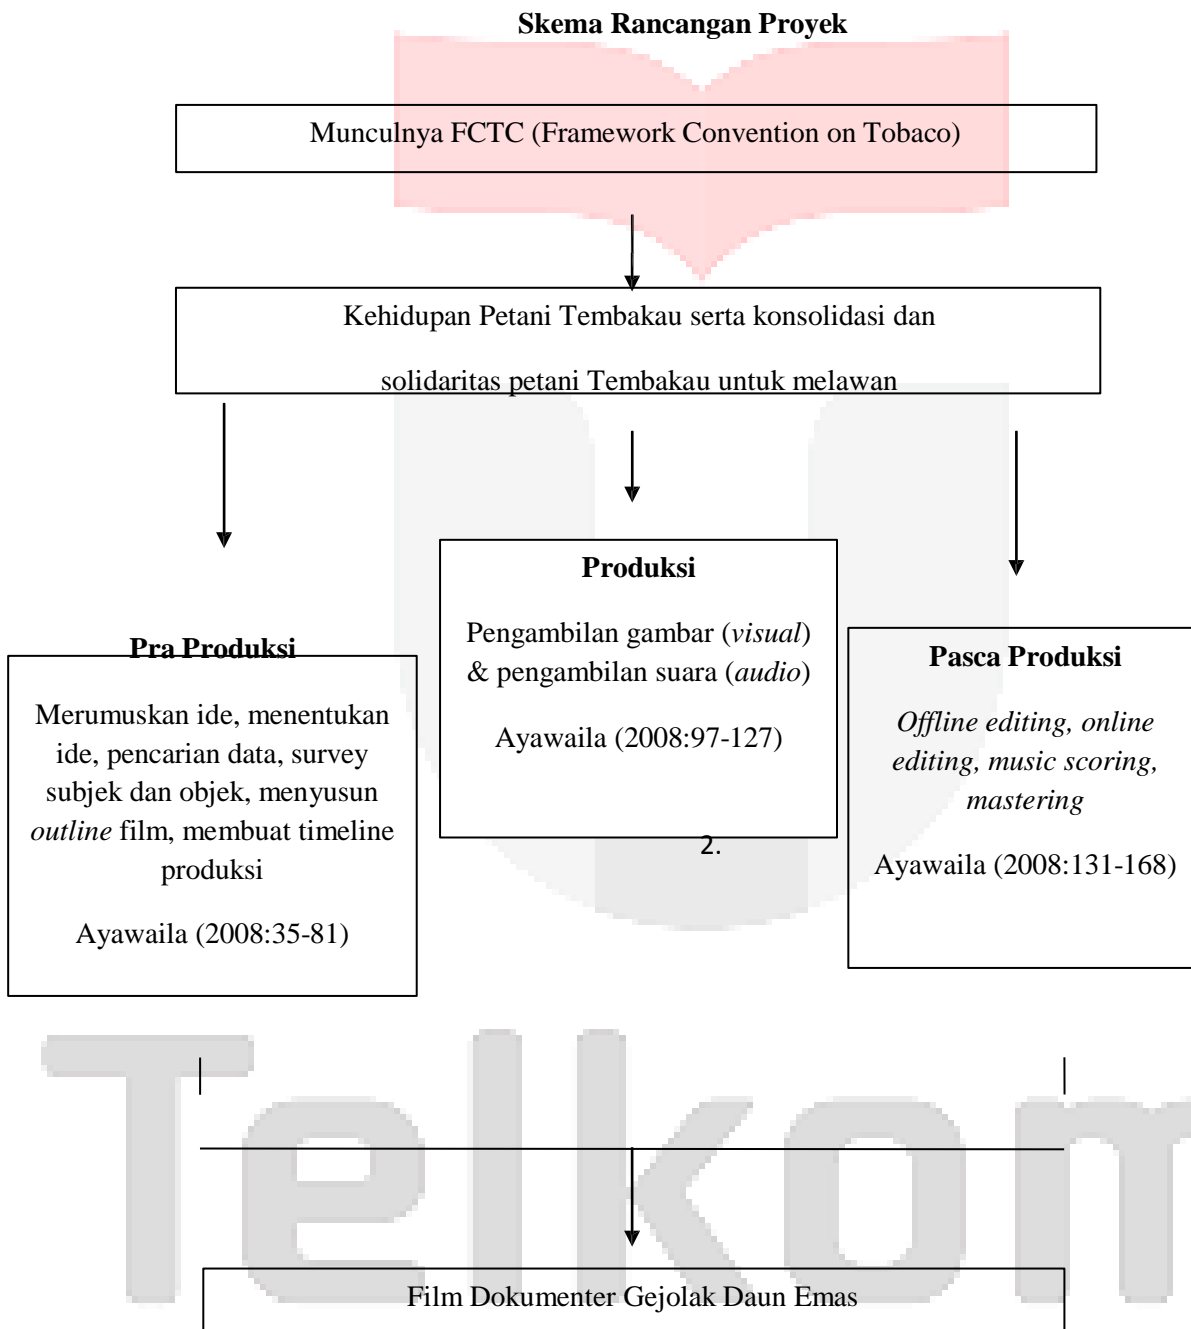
Skema Rancangan Proyek

Munculnya FCTC (Framework Convention on Tobaco)

Kehidupan Petani Tembakau serta konsolidasi dan solidaritas petani Tembakau untuk melawan

Produksi

Pengambilan gambar (*visual*) & pengambilan suara (*audio*)

Ayawaila (2008:97-127)

2.

Pra Produksi

Merumuskan ide, menentukan ide, pencarian data, survey subjek dan objek, menyusun *outline* film, membuat timeline produksi

Ayawaila (2008:35-81)

Pasca Produksi

*Offline editing, online editing, music scoring, mastering*

Ayawaila (2008:131-168)

Telkom

Film Dokumenter Gejolak Daun Emas